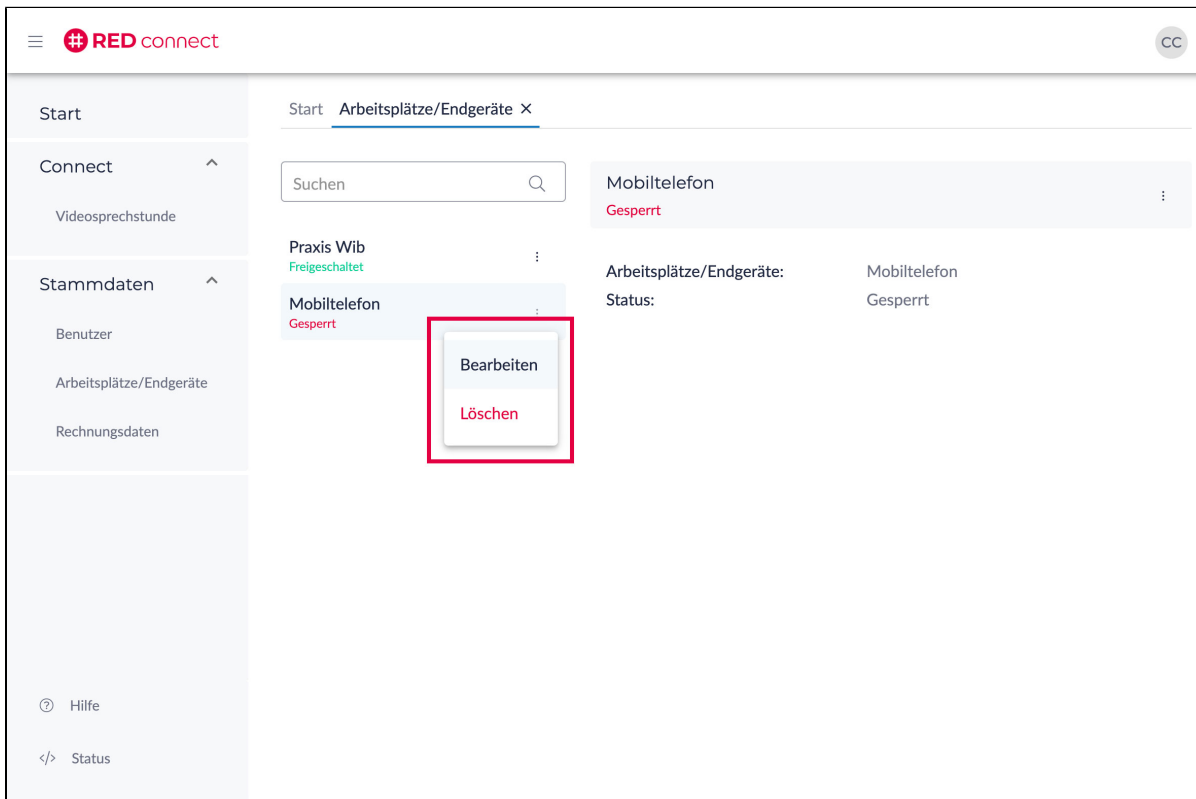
RED connect

CC

Start

Connect

Videosprechstunde

Stammdaten

Benutzer

Arbeitsplätze/Endgeräte

Rechnungsdaten

Hilfe

Status

Start Arbeitsplätze/Endgeräte ×

Suchen

Praxis Wib
Freigeschaltet

Mobiltelefon
Gesperrt

Bearbeiten

Löschen

Mobiltelefon
Gesperrt

| Arbeitsplätze/Endgeräte: | Mobiltelefon |
|---|---|
| Status: | Gesperrt |